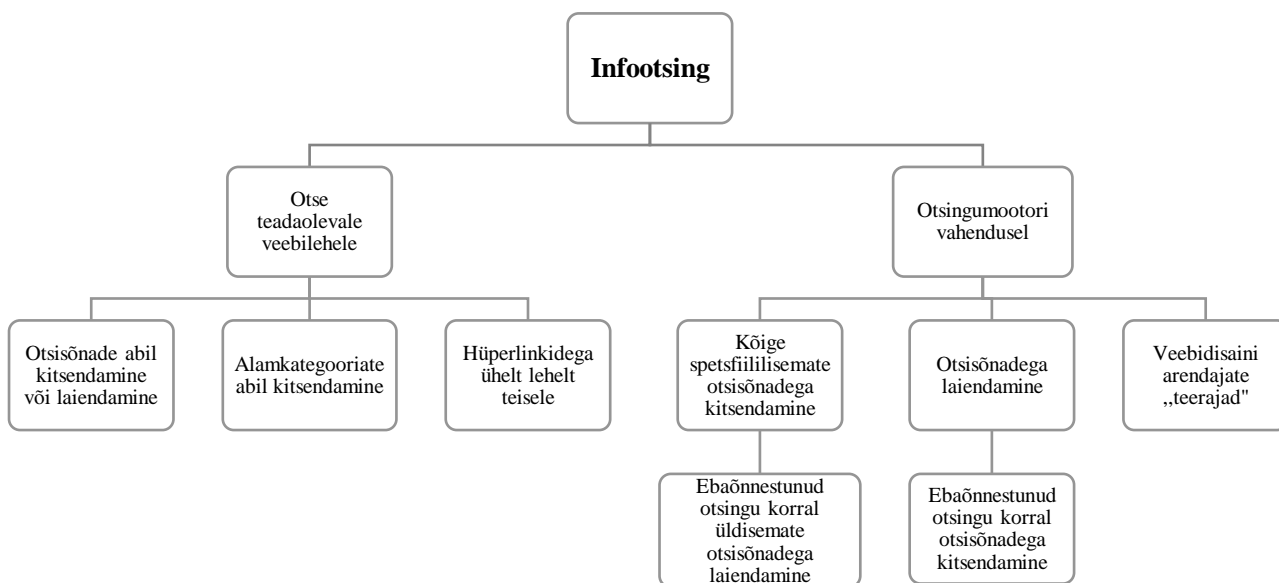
**Infootsing**

Otse teadaolevale veebilehele

Otsingumootori vahendusel

Otsisõnade abil kitsendamine või laiendamine

Alamkategooriate abil kitsendamine

Hüperlinkidega ühelt lehelt teisele

Kõige spetsfiililisemate otsisõnadega kitsendamine

Otsisõnadega laiendamine

Veebidisaini arendajate „teerajad"

Ebaõnnestunud otsingu korral üldisemate otsisõnadega laiendamine

Ebaõnnestunud otsingu korral otsisõnadega kitsendamine